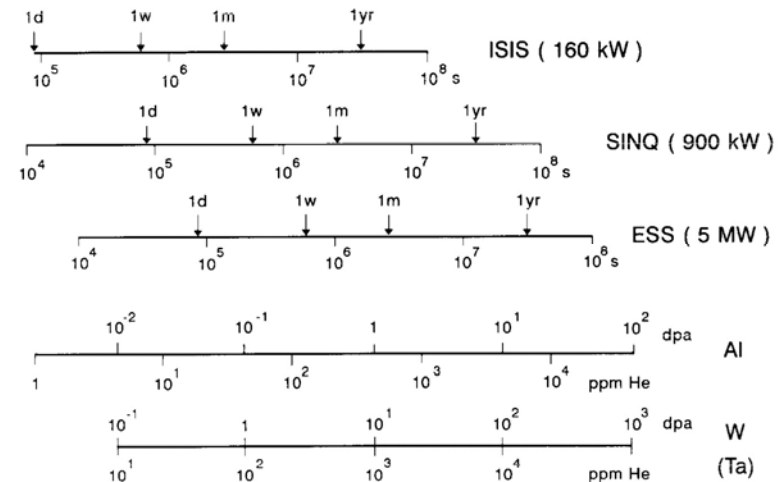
1d 1w 1m 1yr

$10^5$ $10^6$ $10^7$ $10^8$ s

ISIS ( 160 kW )

1d 1w 1m 1yr

$10^4$ $10^5$ $10^6$ $10^7$ $10^8$ s

SINQ ( 900 kW )

1d 1w 1m 1yr

$10^4$ $10^5$ $10^6$ $10^7$ $10^8$ s

ESS ( 5 MW )

$10^{-2}$ $10^{-1}$ 1 $10^1$ $10^2$ dpa

Al

1 $10^1$ $10^2$ $10^3$ $10^4$ ppm He

$10^{-1}$ 1 $10^1$ $10^2$ $10^3$ dpa

W

(Ta)

$10^1$ $10^2$ $10^3$ $10^4$ ppm He